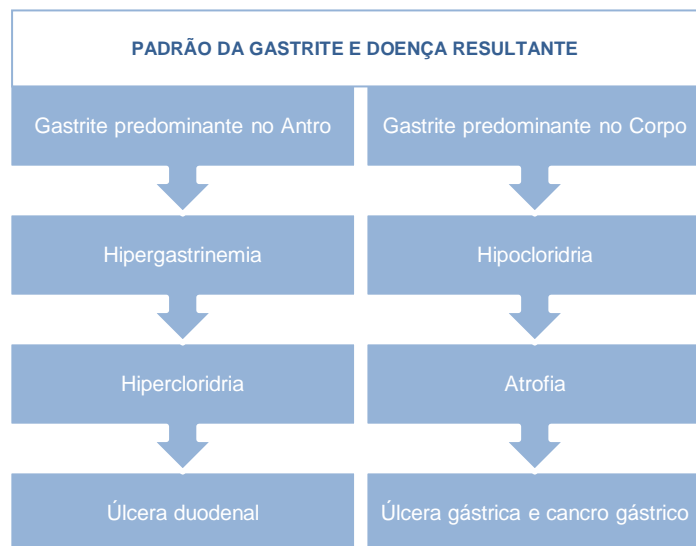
PADRÃO DA GASTRITE E DOENÇA RESULTANTE

Gastrite predominante no Antro

Hipergastrinemia

Hipercloridria

Úlcera duodenal

Gastrite predominante no Corpo

Hipocloridria

Atrofia

Úlcera gástrica e cancro gástrico